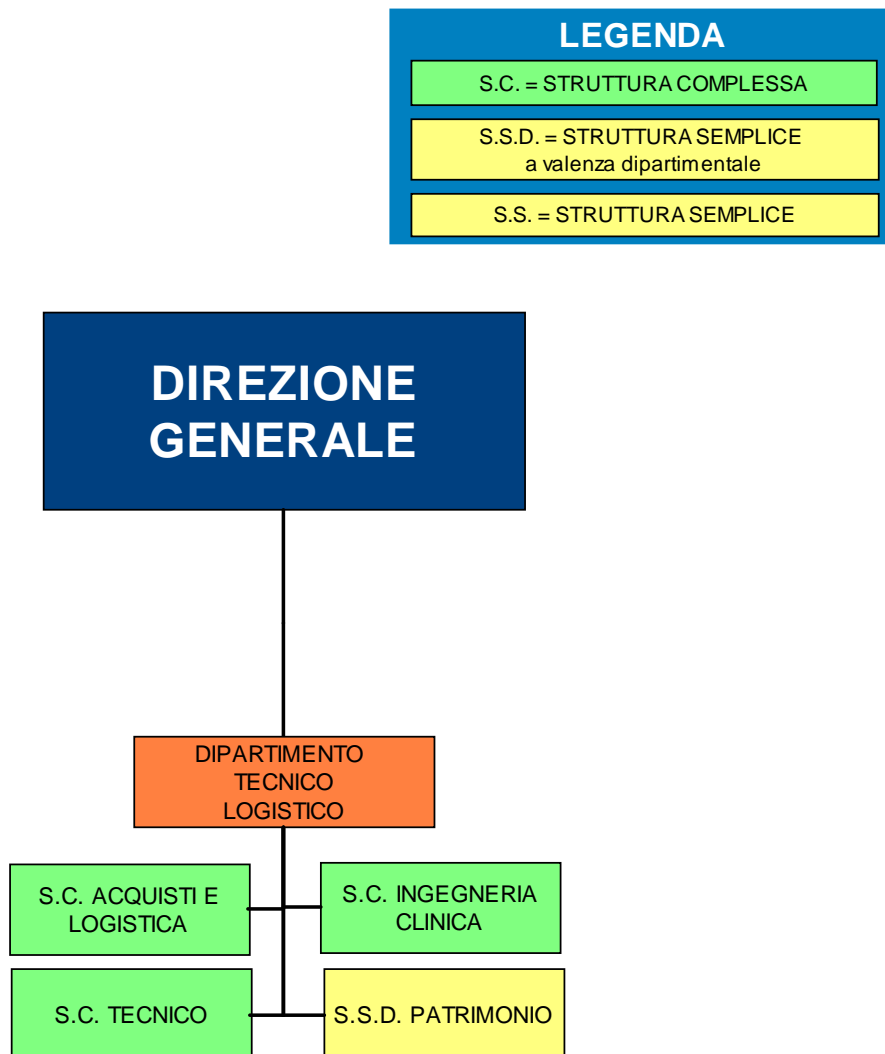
LEGENDA

S.C. = STRUTTURA COMPLESSA

S.S.D. = STRUTTURA SEMPLICE a valenza dipartimentale

S.S. = STRUTTURA SEMPLICE

DIREZIONE GENERALE

DIPARTIMENTO TECNICO LOGISTICO

S.C. ACQUISTI E LOGISTICA

S.C. INGEGNERIA CLINICA

S.C. TECNICO

S.S.D. PATRIMONIO